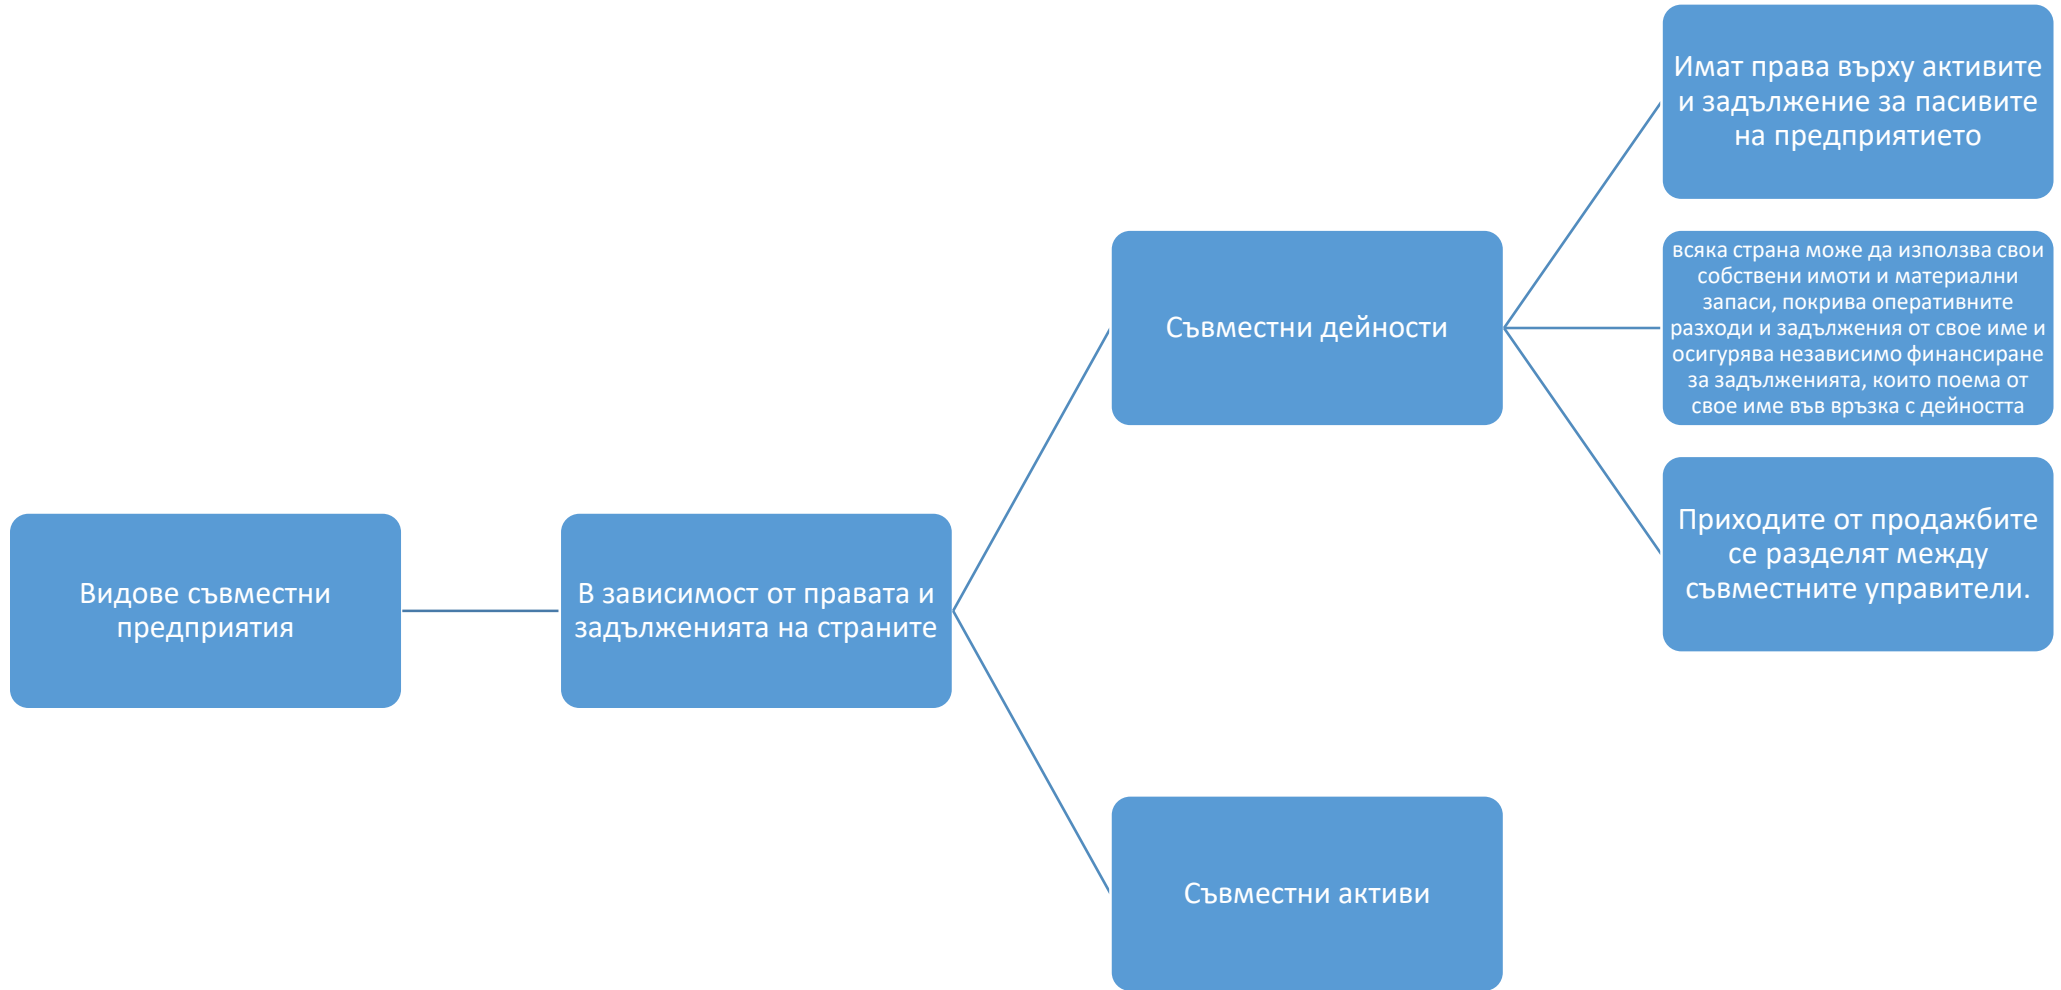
Видове съвместни предприятия

В зависимост от правата и задълженията на страните

Съвместни дейности

Имат права върху активите и задължение за пасивите на предприятието

всяка страна може да използва свои собствени имоти и материални запаси, покрива оперативните разходи и задължения от свое име и осигурява независимо финансиране за задълженията, които поема от свое име във връзка с дейността

Приходите от продажбите се разделят между съвместните управители.

Съвместни активи